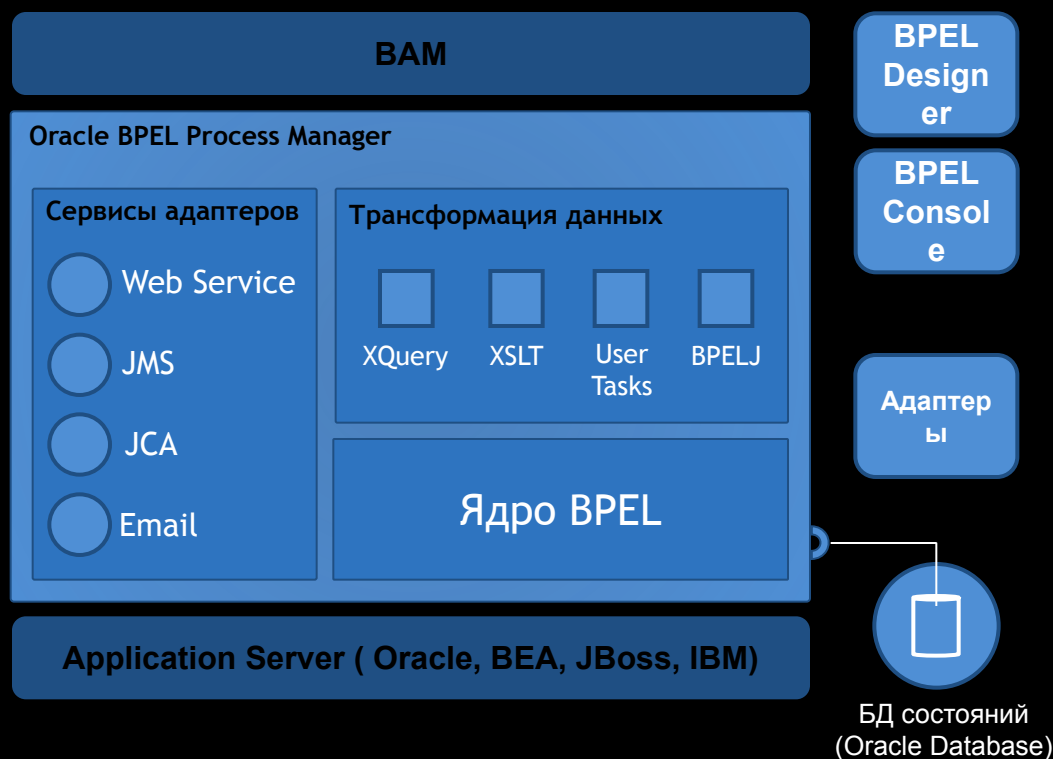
BAM

BPEL Designer

BPEL Console

Oracle BPEL Process Manager

Сервисы адаптеров

Web Service

JMS

JCA

Email

Трансформация данных

XQuery

XSLT

User Tasks

BPELJ

Ядро BPEL

Адаптеры

Application Server ( Oracle, BEA, JBoss, IBM)

БД состояний (Oracle Database)